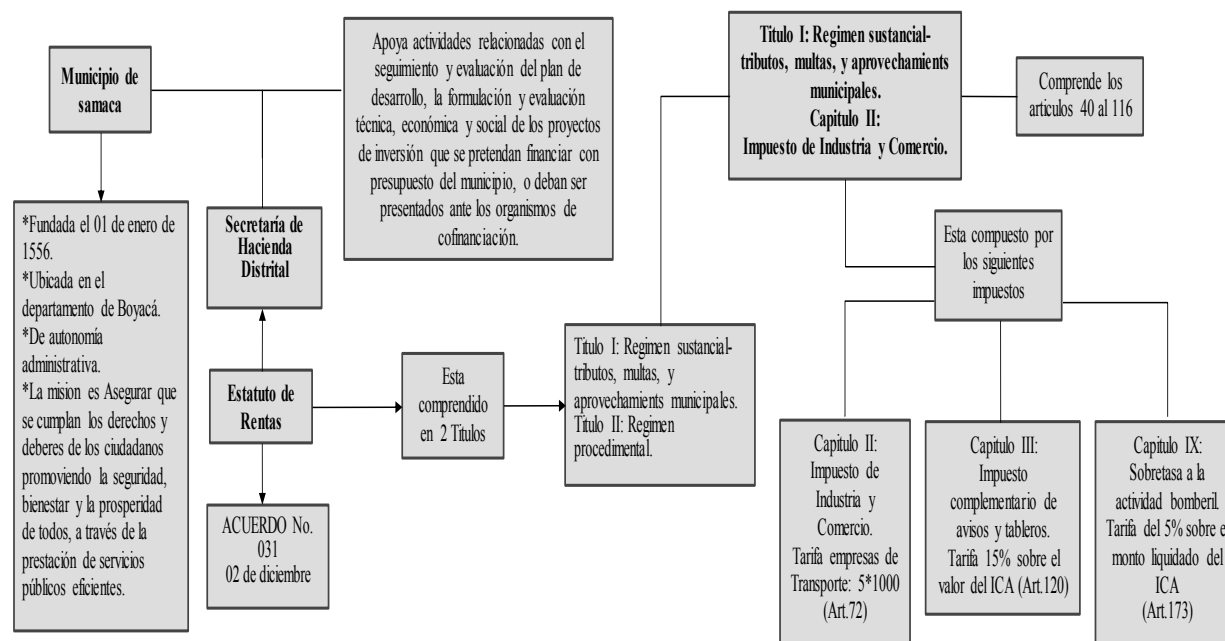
Municipio de samaca

Apoya actividades relacionadas con el seguimiento y evaluación del plan de desarrollo, la formulación y evaluación técnica, económica y social de los proyectos de inversión que se pretendan financiar con presupuesto del municipio, o deban ser presentados ante los organismos de cofinanciación.

Titulo I: Regimen sustancial-tributos, multas, y aprovechaments municipales.
Capitulo II:
Impuesto de Industria y Comercio.

Comprende los artículos 40 al 116

*Fundada el 01 de enero de 1556.
*Ubicada en el departamento de Boyacá.
*De autonomía administrativa.
*La mision es Asegurar que se cumplan los derechos y deberes de los ciudadanos promoviendo la seguridad, bienestar y la prosperidad de todos, a través de la prestación de servicios públicos eficientes.

Secretaría de Hacienda Distrital

Esta compuesto por los siguientes impuestos

Estatuto de Rentas

Esta comprendido en 2 Titulos

Titulo I: Regimen sustancial-tributos, multas, y aprovechaments municipales.
Titulo II: Regimen procedimental.

ACUERDO No. 031
02 de diciembre

Capitulo II:
Impuesto de Industria y Comercio.
Tarifa empresas de Transporte: 5*1000
(Art.72)

Capitulo III:
Impuesto complementario de avisos y tableros.
Tarifa 15% sobre el valor del ICA (Art.120)

Capitulo IX:
Sobretasa a la actividad bomberil.
Tarifa del 5% sobre e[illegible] monto liquidado del ICA
(Art.173)